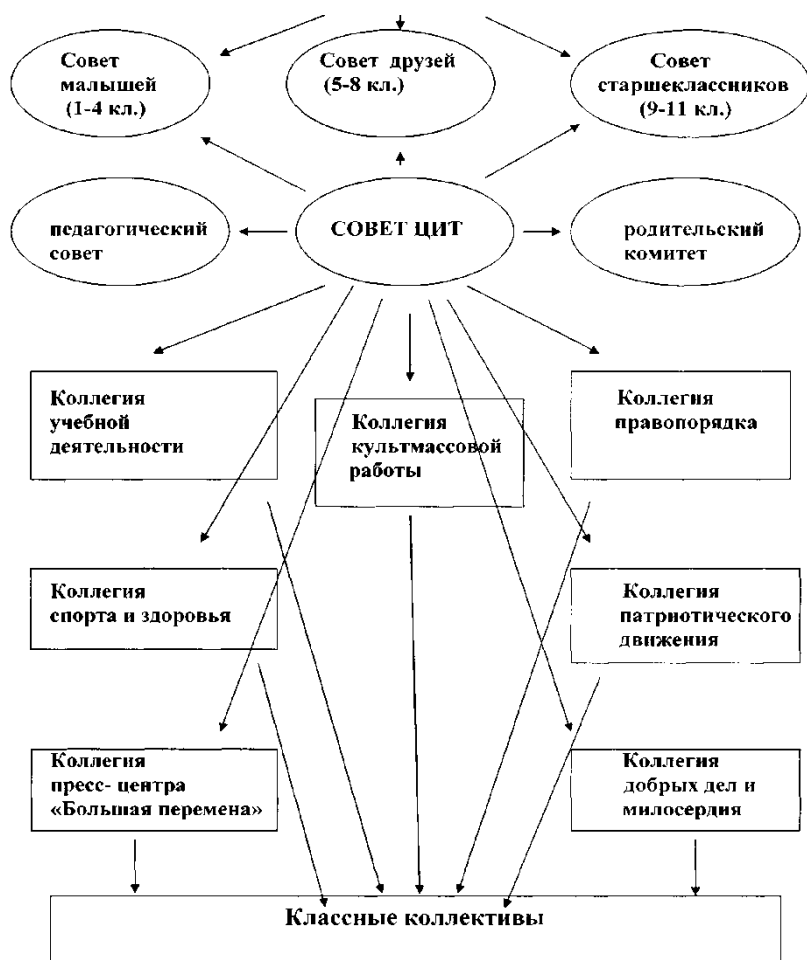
Совет малышей (1-4 кл.)

Совет друзей (5-8 кл.)

Совет старшеклассников (9-11 кл.)

педагогический совет

СОВЕТ ЦИТ

родительский комитет

Коллегия учебной деятельности

Коллегия культмассовой работы

Коллегия правопорядка

Коллегия спорта и здоровья

Коллегия патриотического движения

Коллегия пресс- центра «Большая перемена»

Коллегия добрых дел и милосердия

Классные коллективы